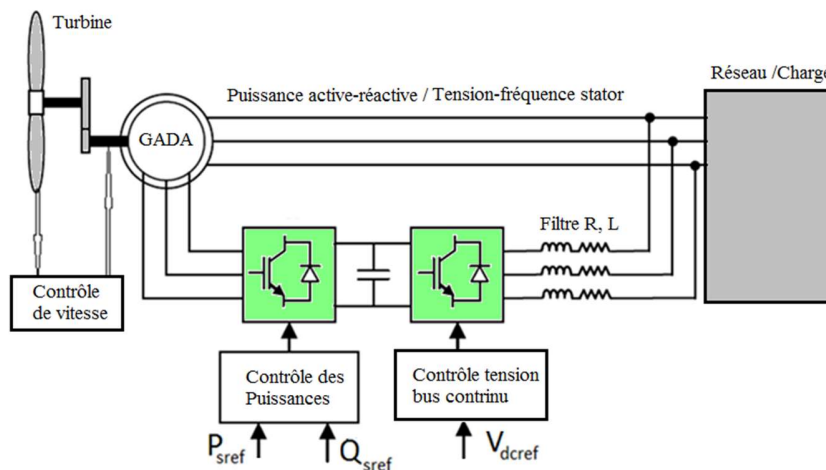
Turbine

Réseau /Charge

Puissance active-réactive / Tension-fréquence stator

GADA

Filtre R, L

Contrôle de vitesse

Contrôle des Puissances

Contrôle tension bus contrinu

$P_{sref}$ $Q_{sref}$ $V_{dcref}$